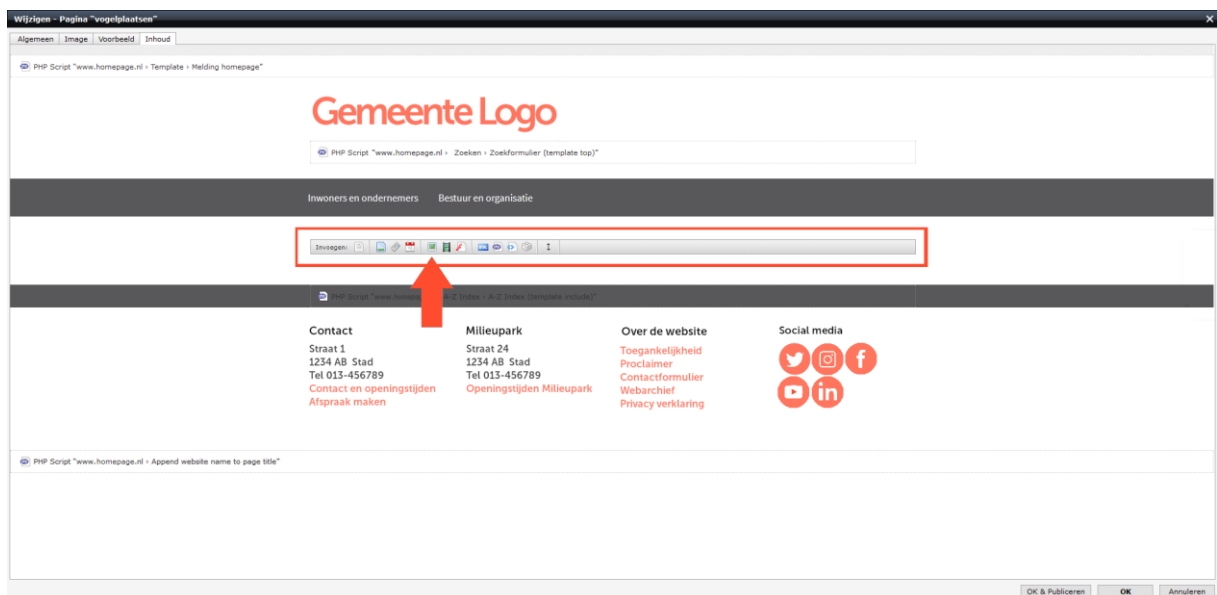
Wijzigen - Pagina "vogelplaatsen"

Algemeen | Image | Voorbeeld | Inhoud

PHP Script "www.homepage.nl › Template › Melding homepage"

Gemeente Logo

PHP Script "www.homepage.nl › Zoeken › Zoekformulier (template top)"

Inwoners en ondernemers Bestuur en organisatie

Invoegen:

PHP Script "www.homep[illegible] A-Z Index › A-Z Index (template include)"

Contact
Straat 1
1234 AB Stad
Tel 013-456789
Contact en openingstijden
Afspraak maken

Milieupark
Straat 24
1234 AB Stad
Tel 013-456789
Openingstijden Milieupark

Over de website
Toegankelijkheid
Proclaimer
Contactformulier
Webarchief
Privacy verklaring

Social media

PHP Script "www.homepage.nl › Append website name to page title"

OK & Publiceren | OK | Annuleren